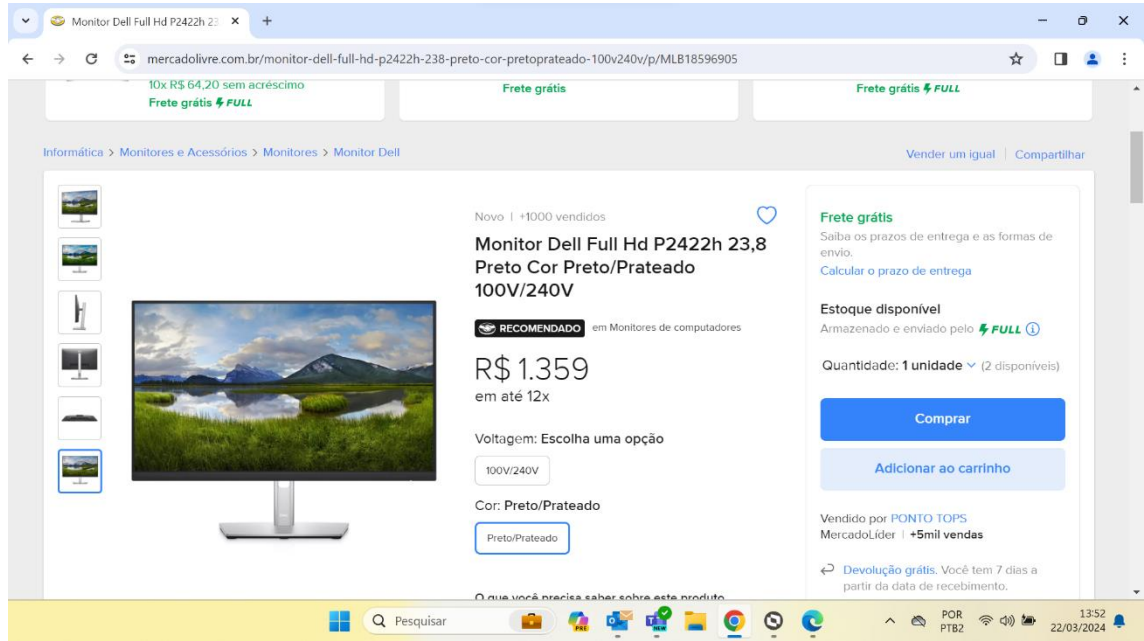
Monitor Dell Full Hd P2422h 23 ×
+
mercadolivre.com.br/monitor-dell-full-hd-p2422h-238-preto-cor-pretoprateado-100v240v/p/MLB18596905

10x R$ 64,20 sem acréscimo
Frete grátis FULL

Frete grátis

Frete grátis FULL

Informática > Monitores e Acessórios > Monitores > Monitor Dell

Vender um igual | Compartilhar

Novo | +1000 vendidos

Monitor Dell Full Hd P2422h 23,8 Preto Cor Preto/Prateado 100V/240V

RECOMENDADO em Monitores de computadores

R$ 1.359
em até 12x

Voltagem: Escolha uma opção

100V/240V

Cor: Preto/Prateado

Preto/Prateado

O que você precisa saber sobre este produto

Frete grátis
Saiba os prazos de entrega e as formas de envio.
Calcular o prazo de entrega

Estoque disponível
Armazenado e enviado pelo FULL

Quantidade: 1 unidade (2 disponíveis)

Comprar

Adicionar ao carrinho

Vendido por PONTO TOPS
MercadoLíder | +5mil vendas

Devolução grátis. Você tem 7 dias a partir da data de recebimento.

Pesquisar

POR PTB2

13:52
22/03/2024